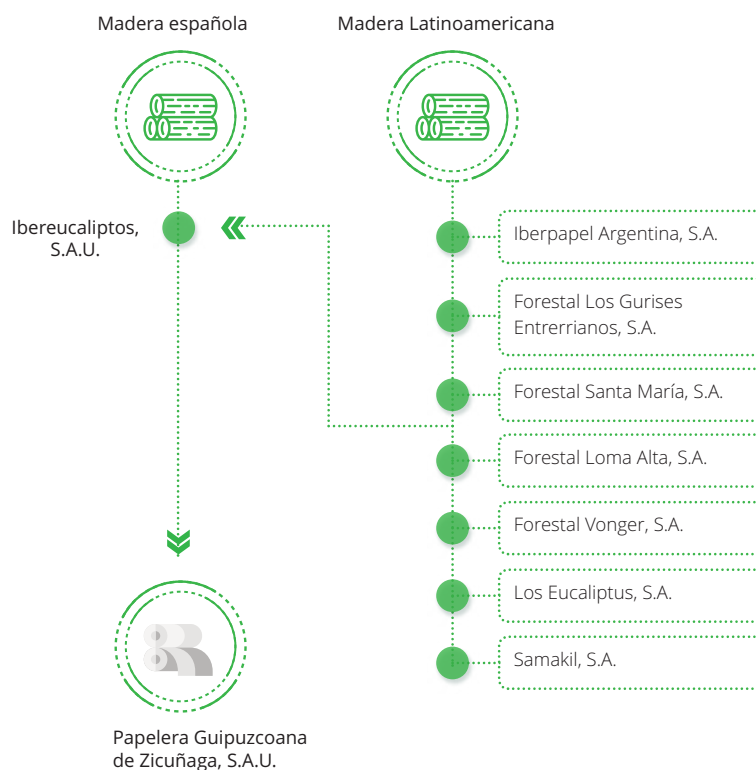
Madera española

Madera Latinoamericana

Ibereucaliptos, S.A.U.

Iberpapel Argentina, S.A.

Forestal Los Gurises Entrerrianos, S.A.

Forestal Santa María, S.A.

Forestal Loma Alta, S.A.

Forestal Vonger, S.A.

Los Eucaliptus, S.A.

Samakil, S.A.

Papelera Guipuzcoana de Zicuñaga, S.A.U.